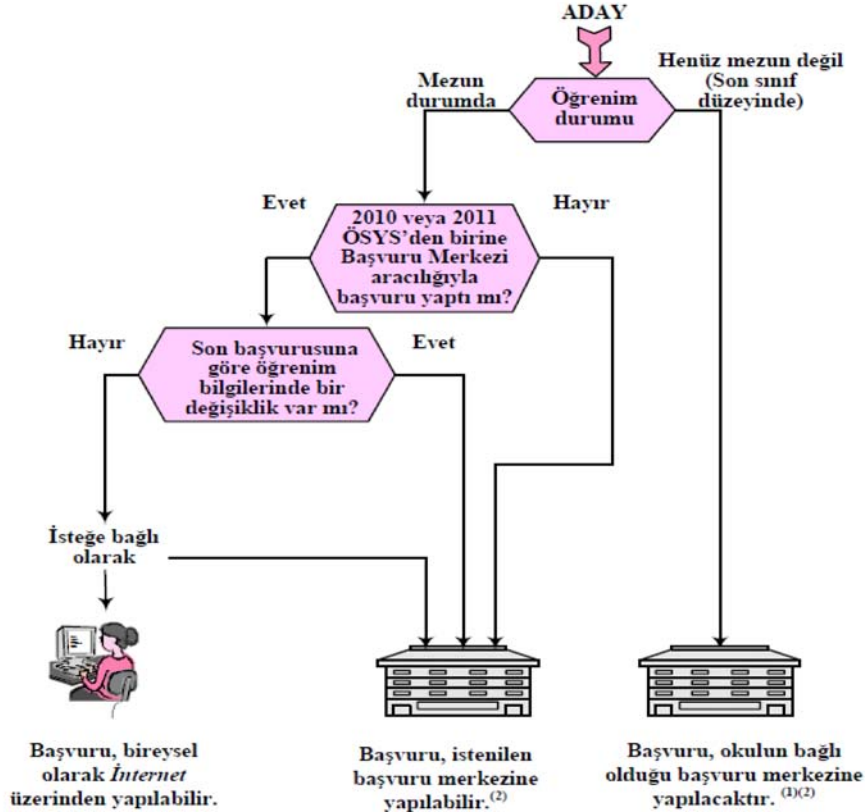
ADAY

Mezun durumda

Öğrenim durumu

Henüz mezun değil (Son sınıf düzeyinde)

Evet

2010 veya 2011 ÖSYS'den birine Başvuru Merkezi aracılığıyla başvuru yaptı mı?

Hayır

Hayır

Son başvurusuna göre öğrenim bilgilerinde bir değişiklik var mı?

Evet

İsteğe bağlı olarak

Başvuru, bireysel olarak İnternet üzerinden yapılabilir.

Başvuru, istenilen başvuru merkezine yapılabilir.$^{(2)}$

Başvuru, okulun bağlı olduğu başvuru merkezine yapılacaktır.$^{(1)(2)}$